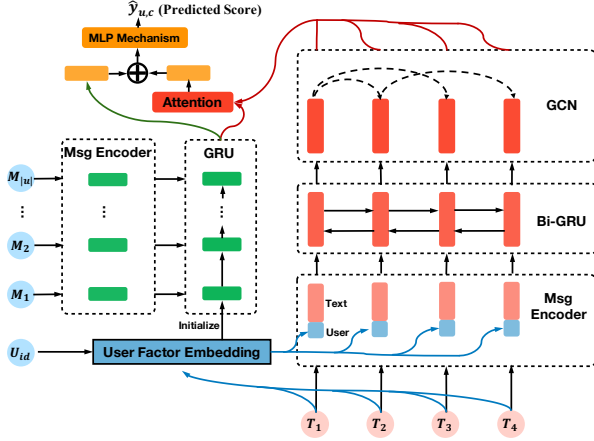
$\hat{y}_{u,c}$ (Predicted Score)

MLP Mechanism

Attention

GCN

Msg Encoder

GRU

$M_{|u|}$

⋮

$M_2$

$M_1$

⋮

⋮

Bi-GRU

Text

User

Msg Encoder

Initialize

$U_{id}$

User Factor Embedding

$T_1$

$T_2$

$T_3$

$T_4$